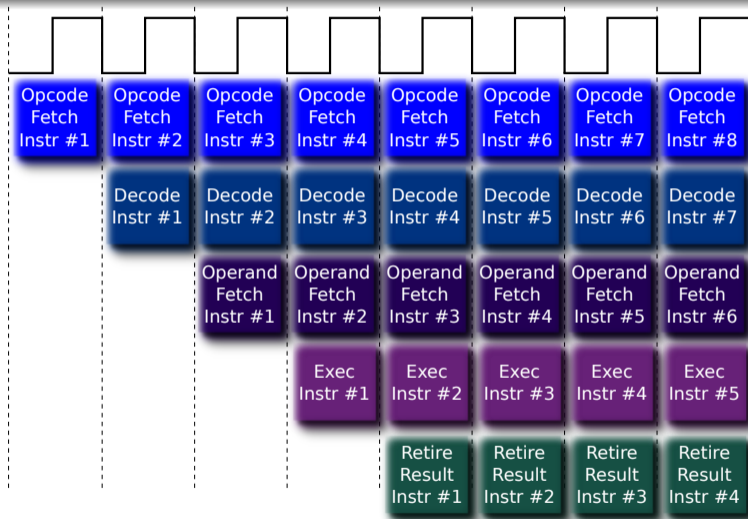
| | | | | | | | |
|---|---|---|---|---|---|---|---|
| Opcode Fetch Instr #1 | Opcode Fetch Instr #2 | Opcode Fetch Instr #3 | Opcode Fetch Instr #4 | Opcode Fetch Instr #5 | Opcode Fetch Instr #6 | Opcode Fetch Instr #7 | Opcode Fetch Instr #8 |
| | Decode Instr #1 | Decode Instr #2 | Decode Instr #3 | Decode Instr #4 | Decode Instr #5 | Decode Instr #6 | Decode Instr #7 |
| | | Operand Fetch Instr #1 | Operand Fetch Instr #2 | Operand Fetch Instr #3 | Operand Fetch Instr #4 | Operand Fetch Instr #5 | Operand Fetch Instr #6 |
| | | | Exec Instr #1 | Exec Instr #2 | Exec Instr #3 | Exec Instr #4 | Exec Instr #5 |
| | | | | Retire Result Instr #1 | Retire Result Instr #2 | Retire Result Instr #3 | Retire Result Instr #4 |